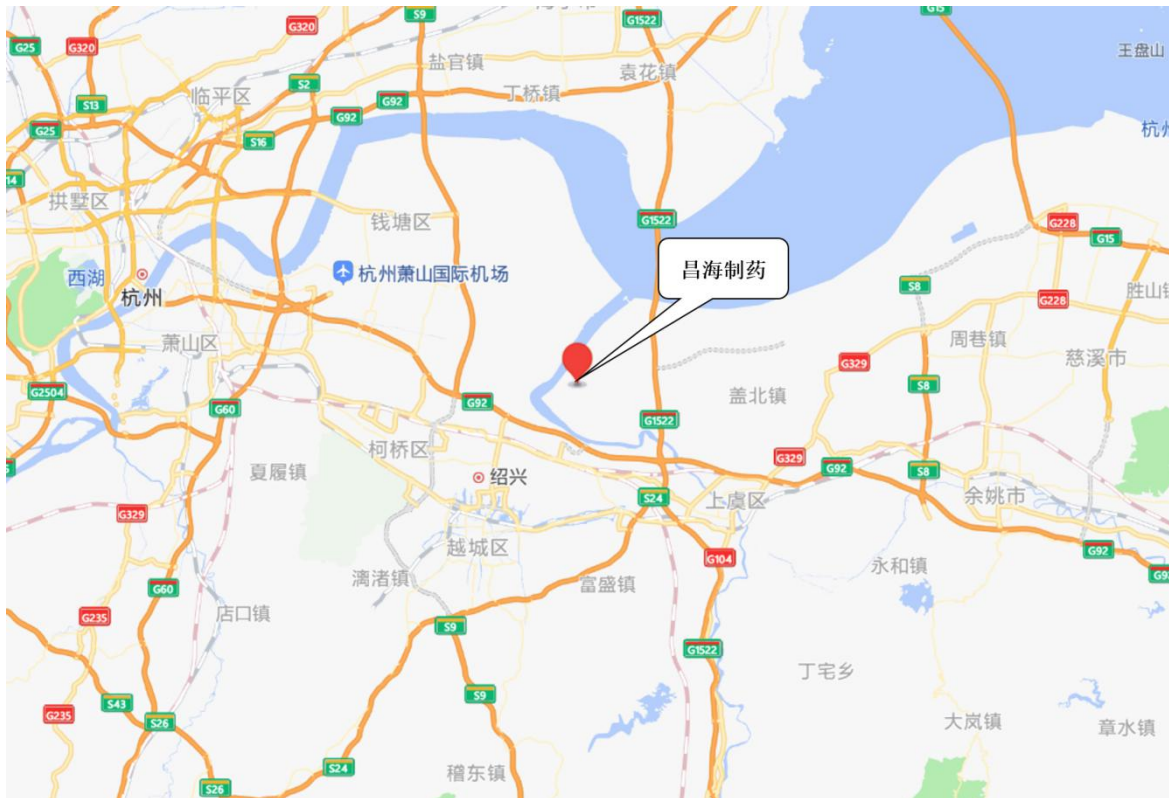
S9
G1522
G15
王盘山
G25
G320
G320
盐官镇
袁花镇
临平区
S2
G92
丁桥镇
S13
G92
G25
S16
杭州
14
拱墅区
钱塘区
G1522
G228
G15
西湖
杭州
杭州萧山国际机场
昌海制药
S8
G228
胜山镇
萧山区
周巷镇
G329
慈溪市
G2504
G60
G92
S8
盖北镇
G1522
柯桥区
夏履镇
绍兴
G329
G92
S8
S24
上虞区
余姚市
G329
越城区
G104
G92
G9
永和镇
漓渚镇
富盛镇
G60
G235
店口镇
S9
G1522
丁宅乡
S9
S43
G235
S26
大岚镇
章水镇
S24
稽东镇
S26